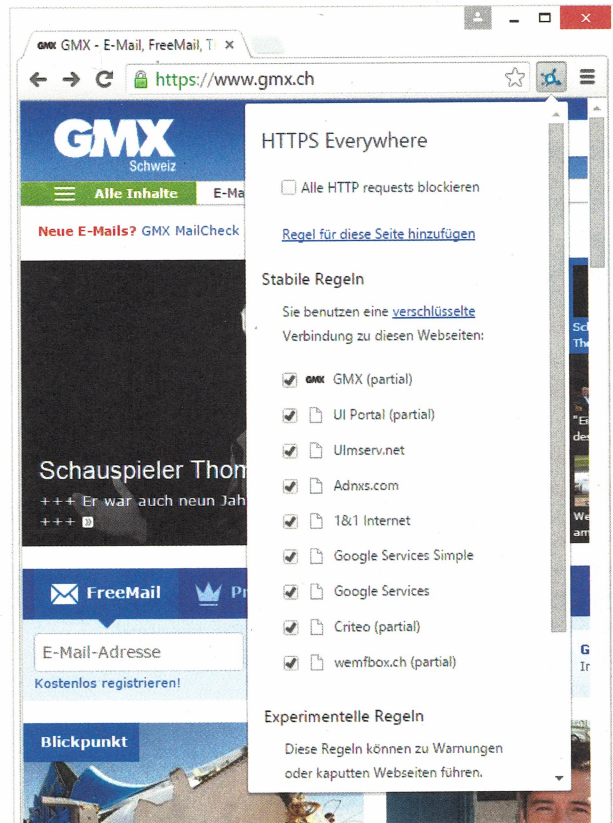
GMX GMX - E-Mail, FreeMail, T ×

https://www.gmx.ch

GMX
Schweiz

Alle Inhalte

E-Ma

Neue E-Mails? GMX MailCheck

Schauspieler Thom

+++ Er war auch neun Jah
+++

FreeMail

Pr

E-Mail-Adresse

Kostenlos registrieren!

Blickpunkt

HTTPS Everywhere

Alle HTTP requests blockieren

Regel für diese Seite hinzufügen

Stabile Regeln

Sie benutzen eine verschlüsselte Verbindung zu diesen Webseiten:

GMX GMX (partial)

UI Portal (partial)

Ulmserv.net

Adnxs.com

1&1 Internet

Google Services Simple

Google Services

Criteo (partial)

wemfbox.ch (partial)

Experimentelle Regeln

Diese Regeln können zu Warnungen oder kaputten Webseiten führen.

Sc
The

"Ei
des

We
am

G
Ir